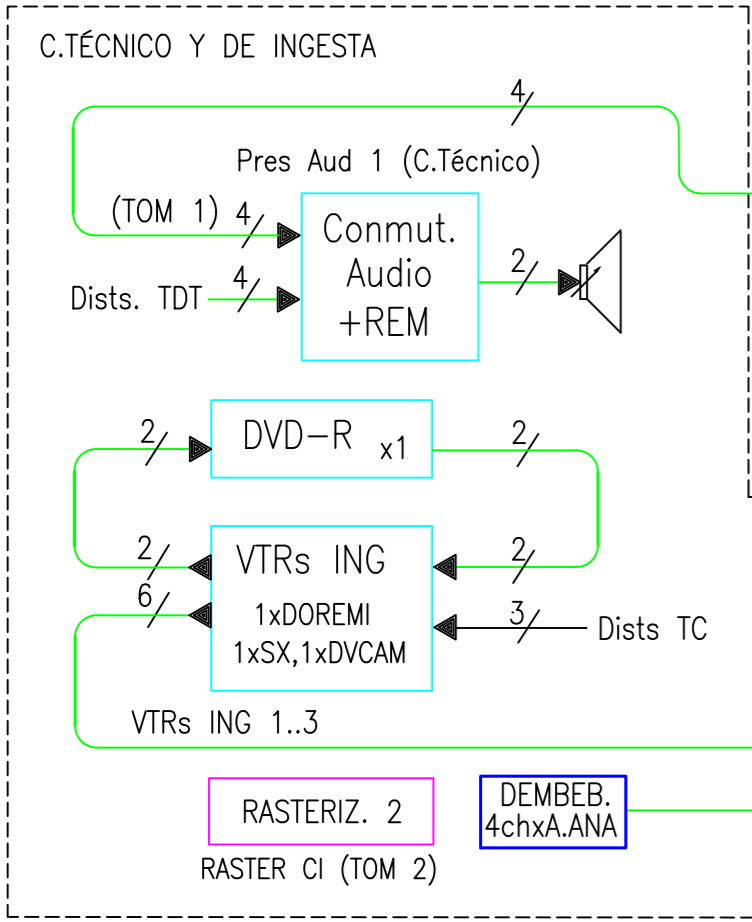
C.TÉCNICO Y DE INGESTA

4

Pres Aud 1 (C.Técnico)

(TOM 1) 4

Conmut.
Audio
+REM

2

Dists. TDT 4

2

DVD-R x1

2

2

VTRs ING

2

6

1xDOREMI
1xSX,1xDVCAM

3

Dists TC

VTRs ING 1..3

RASTERIZ. 2

RASTER CI (TOM 2)

DEMBEB.
4chxA.ANA